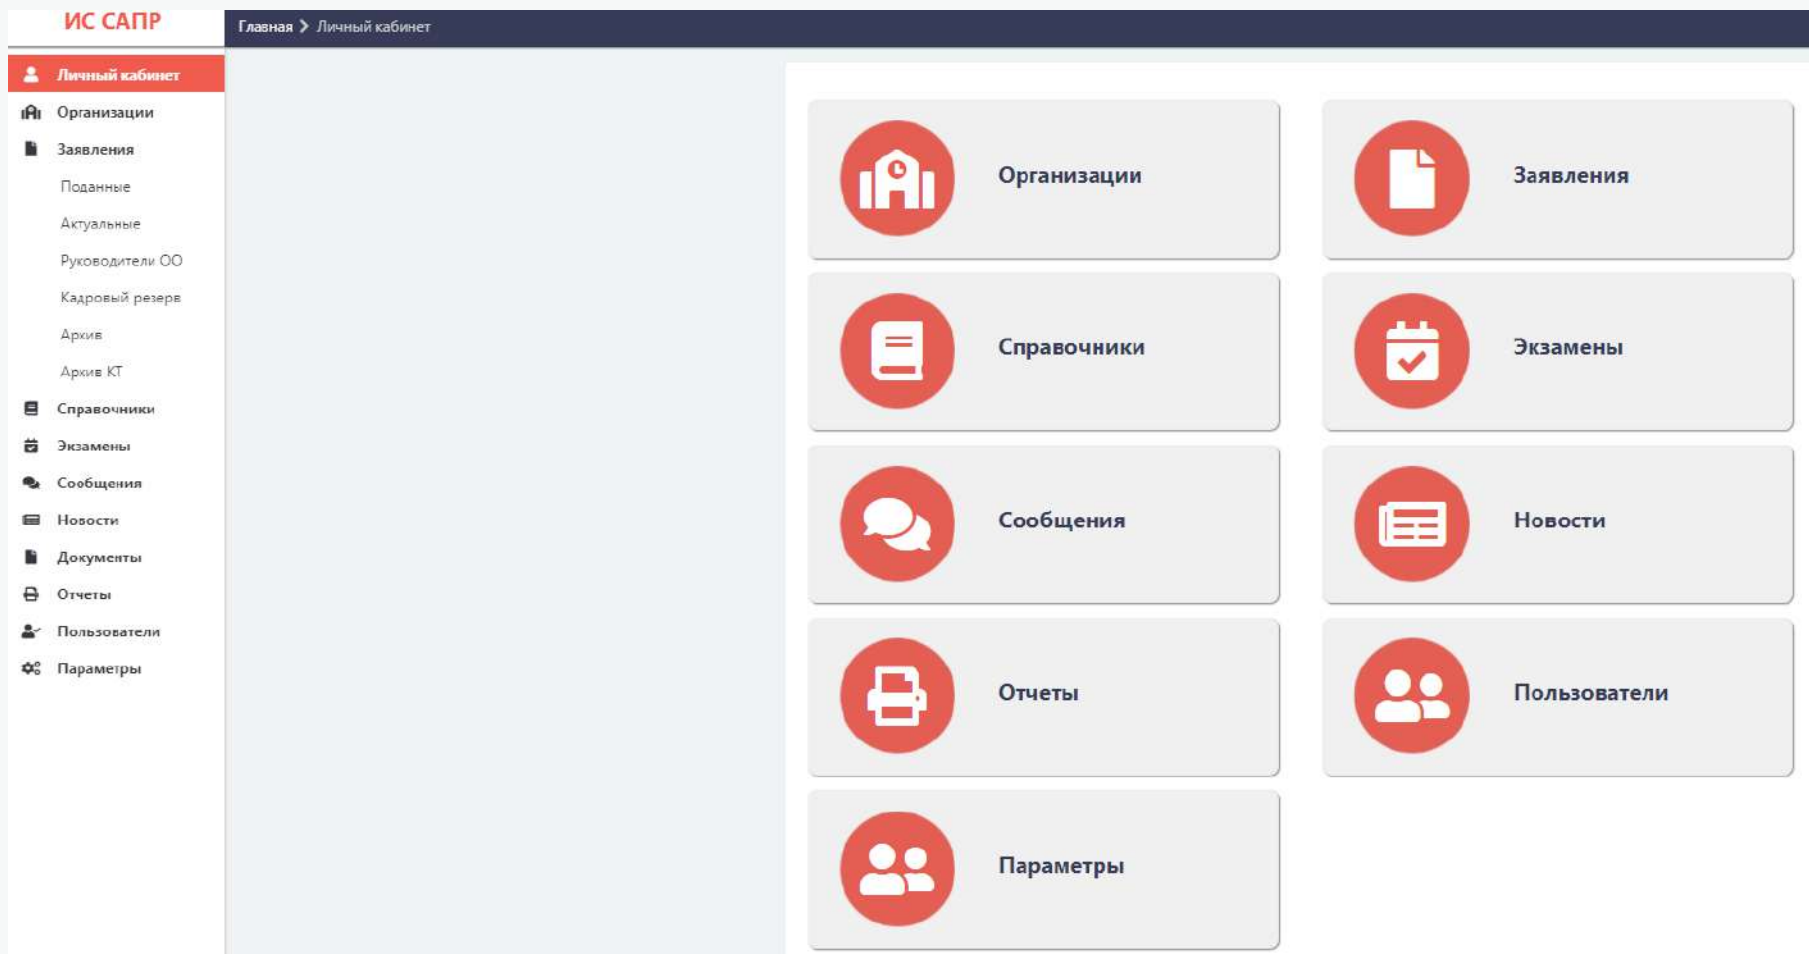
ИС САПР

Главная > Личный кабинет

Личный кабинет
Организации
Заявления
Поданные
Актуальные
Руководители ОО
Кадровый резерв
Архив
Архив КТ
Справочники
Экзамены
Сообщения
Новости
Документы
Отчеты
Пользователи
Параметры

Организации

Заявления

Справочники

Экзамены

Сообщения

Новости

Отчеты

Пользователи

Параметры